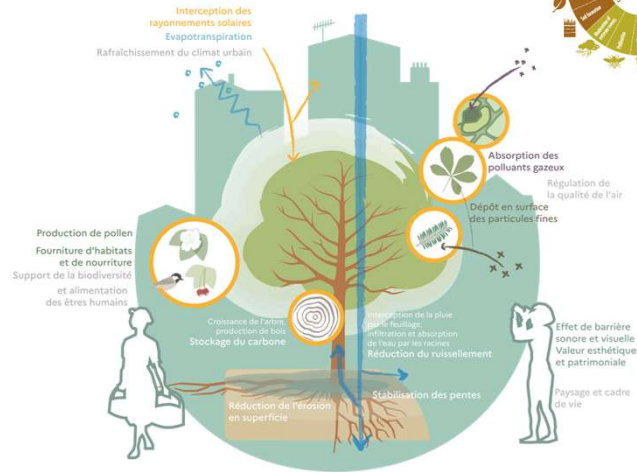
Interception des rayonnements solaires
Evapotranspiration
Rafraîchissement du climat urbain

Absorption des polluants gazeux
Régulation de la qualité de l'air
Dépôt en surface des particules fines

Production de pollen
Fourniture d'habitats et de nourriture
Support de la biodiversité
et alimentation des êtres humains

Croissance de l'arbre, production de bois
Stockage du carbone

Interception de la pluie par le feuillage, infiltration et absorption de l'eau par les racines
Réduction du ruissellement

Stabilisation des pentes

Réduction de l'érosion en superficie

Effet de barrière sonore et visuelle
Valeur esthétique et patrimoniale
Paysage et cadre de vie